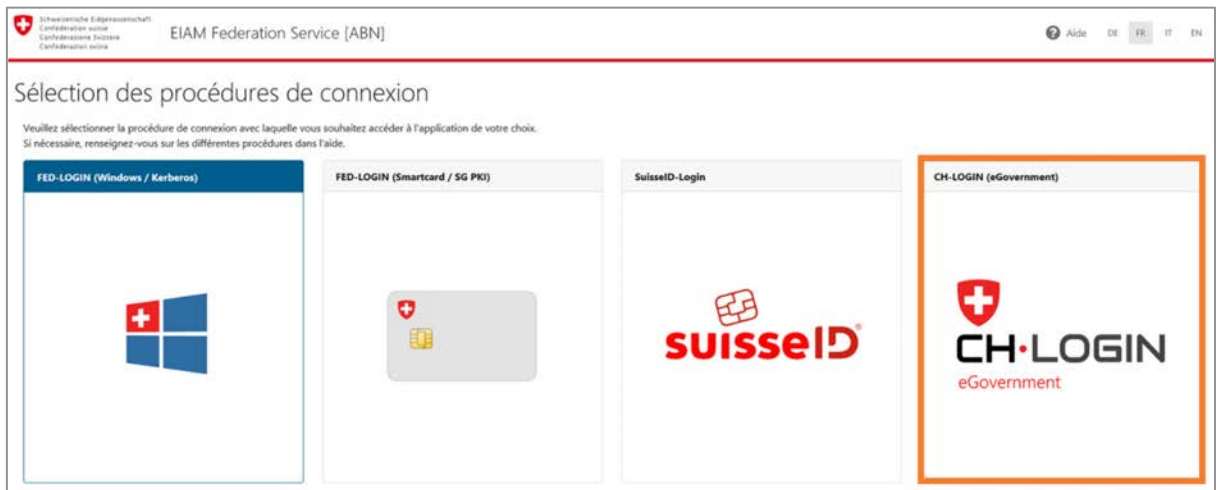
Schweizerische Eidgenossenschaft
Confédération suisse
Confederazione Svizzera
Confederaziun svizra

EIAM Federation Service [ABN]

Aide DE FR IT EN

Sélection des procédures de connexion

Veuillez sélectionner la procédure de connexion avec laquelle vous souhaitez accéder à l'application de votre choix.
Si nécessaire, renseignez-vous sur les différentes procédures dans l'aide.

FED-LOGIN (Windows / Kerberos)

FED-LOGIN (Smartcard / SG PKI)

SuisseID-Login

suisseID

CH-LOGIN (eGovernment)

CH·LOGIN
eGovernment